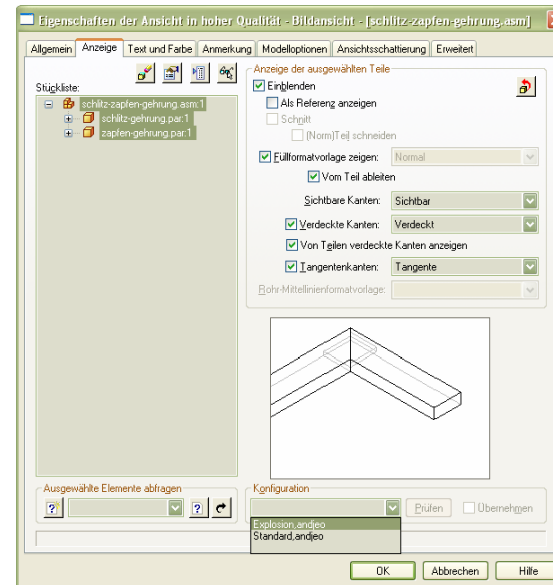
Eigenschaften der Ansicht in hoher Qualität - Bildansicht - [schlitz-zapfen-gehrung.asm]

Allgemein | Anzeige | Text und Farbe | Anmerkung | Modelloptionen | Ansichtsschattierung | Erweitert

Stückliste:

schlitz-zapfen-gehrung.asm:1
schlitz-gehrung.par:1
zapfen-gehrung.par:1

Anzeige der ausgewählten Teile

Einblenden
Als Referenz anzeigen
Schnitt
(Norm)Teil schneiden
Füllformatvorlage zeigen: Normal
Vom Teil ableiten
Sichtbare Kanten: Sichtbar
Verdeckte Kanten: Verdeckt
Von Teilen verdeckte Kanten anzeigen
Tangentenkanten: Tangente
Rohr-Mittellinienformatvorlage:

Ausgewählte Elemente abfragen

Konfiguration

Prüfen
Übernehmen

Explosion,andjeo
Standard,andjeo

OK
Abbrechen
Hilfe